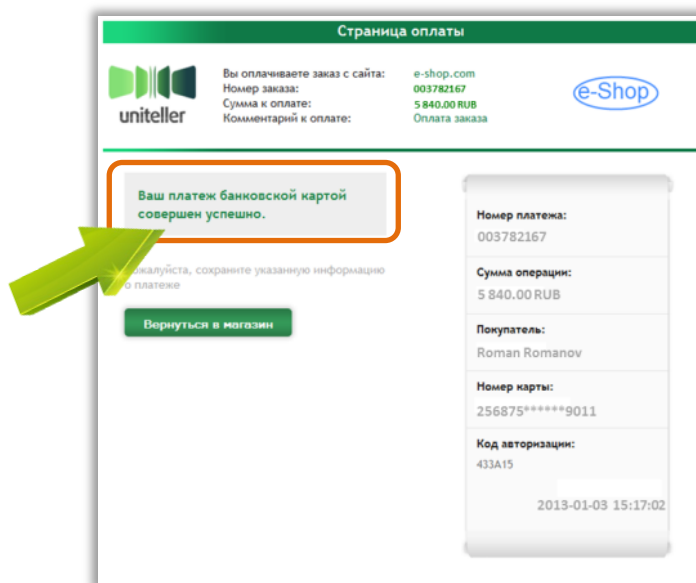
Страница оплаты

uniteller

Вы оплачиваете заказ с сайта: e-shop.com
Номер заказа: 003782167
Сумма к оплате: 5 840.00 RUB
Комментарий к оплате: Оплата заказа

e-Shop

Ваш платеж банковской картой совершен успешно.

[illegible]жалуйста, сохраните указанную информацию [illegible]о платеже

Вернуться в магазин

Номер платежа:
003782167

Сумма операции:
5 840.00 RUB

Покупатель:
Roman Romanov

Номер карты:
256875******9011

Код авторизации:
433A15

2013-01-03 15:17:02